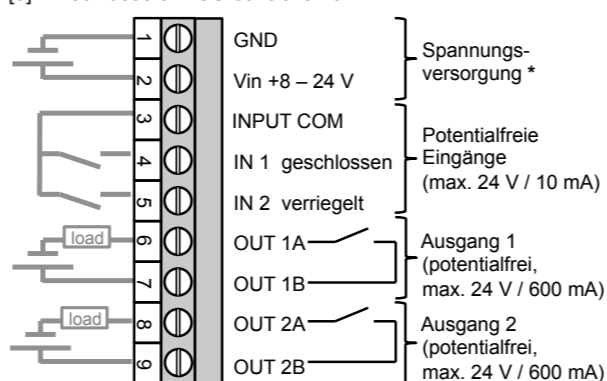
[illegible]

1 GND
2 Vin +8 – 24 V
Spannungsversorgung *

3 INPUT COM
4 IN 1 geschlossen
5 IN 2 verriegelt
Potentialfreie Eingänge (max. 24 V / 10 mA)

load
6 OUT 1A
7 OUT 1B
Ausgang 1 (potentialfrei, max. 24 V / 600 mA)

load
8 OUT 2A
9 OUT 2B
Ausgang 2 (potentialfrei, max. 24 V / 600 mA)